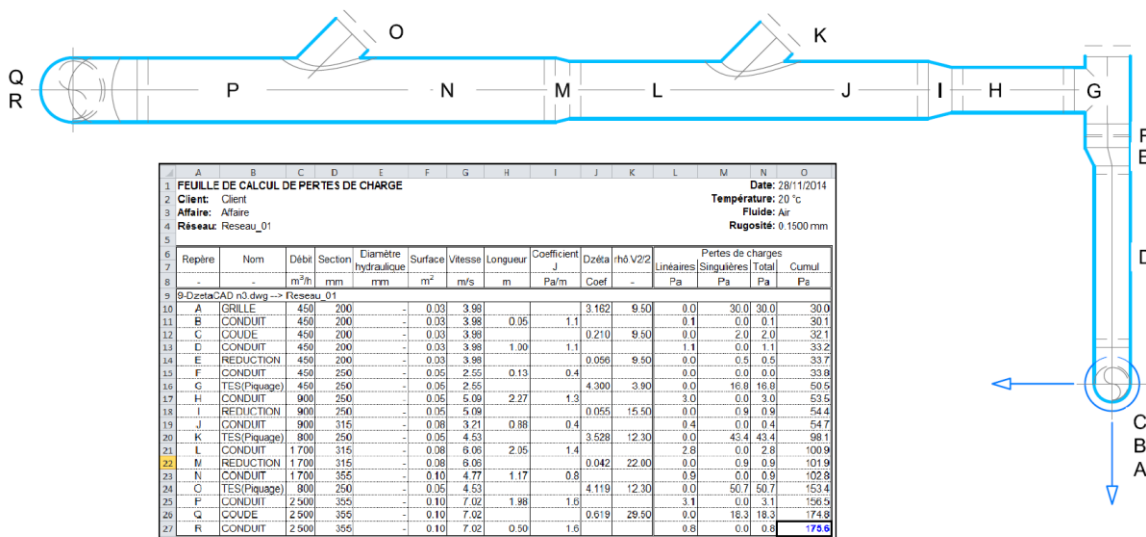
O K
Q R P N M L J I H G
F E
D
C B A

| | A | B | C | D | E | F | G | H | I | J | K | L | M | N | O |
|---|---|---|---|---|---|---|---|---|---|---|---|---|---|---|---|
| 1 | FEUILLE DE CALCUL DE PERTES DE CHARGE | | | | | | | | | | | | Date: | 28/11/2014 | |
| 2 | Client: | Client | | | | | | | | | | | Température: | 20 °c | |
| 3 | Affaire: | Affaire | | | | | | | | | | | Fluide: | Air | |
| 4 | Réseau: | Reseau_01 | | | | | | | | | | | Rugosité: | 0.1500 mm | |
| 6-7 | Repère | Nom | Débit | Section | Diamètre hydraulique | Surface | Vitesse | Longueur | Coefficient J | Dzéta | rhô V2/2 | Pertes de charges Linéaires | Singulières | Total | Cumul |
| 8 | - | - | m$^3$/h | mm | mm | m$^2$ | m/s | m | Pa/m | Coef | - | Pa | Pa | Pa | Pa |
| 9 | 9-DzetaCAD n3.dwg --> Reseau_01 | | | | | | | | | | | | | | |
| 10 | A | GRILLE | 450 | 200 | - | 0.03 | 3.98 | | | 3.162 | 9.50 | 0.0 | 30.0 | 30.0 | 30.0 |
| 11 | B | CONDUIT | 450 | 200 | - | 0.03 | 3.98 | 0.05 | 1.1 | | | 0.1 | 0.0 | 0.1 | 30.1 |
| 12 | C | COUDE | 450 | 200 | - | 0.03 | 3.98 | | | 0.210 | 9.50 | 0.0 | 2.0 | 2.0 | 32.1 |
| 13 | D | CONDUIT | 450 | 200 | - | 0.03 | 3.98 | 1.00 | 1.1 | | | 1.1 | 0.0 | 1.1 | 33.2 |
| 14 | E | REDUCTION | 450 | 200 | - | 0.03 | 3.98 | | | 0.056 | 9.50 | 0.0 | 0.5 | 0.5 | 33.7 |
| 15 | F | CONDUIT | 450 | 250 | - | 0.05 | 2.55 | 0.13 | 0.4 | | | 0.0 | 0.0 | 0.0 | 33.8 |
| 16 | G | TES(Piquage) | 450 | 250 | - | 0.05 | 2.55 | | | 4.300 | 3.90 | 0.0 | 16.8 | 16.8 | 50.5 |
| 17 | H | CONDUIT | 900 | 250 | - | 0.05 | 5.09 | 2.27 | 1.3 | | | 3.0 | 0.0 | 3.0 | 53.5 |
| 18 | I | REDUCTION | 900 | 250 | - | 0.05 | 5.09 | | | 0.055 | 15.50 | 0.0 | 0.9 | 0.9 | 54.4 |
| 19 | J | CONDUIT | 900 | 315 | - | 0.08 | 3.21 | 0.88 | 0.4 | | | 0.4 | 0.0 | 0.4 | 54.7 |
| 20 | K | TES(Piquage) | 800 | 250 | - | 0.05 | 4.53 | | | 3.528 | 12.30 | 0.0 | 43.4 | 43.4 | 98.1 |
| 21 | L | CONDUIT | 1 700 | 315 | - | 0.08 | 6.06 | 2.05 | 1.4 | | | 2.8 | 0.0 | 2.8 | 100.9 |
| 22 | M | REDUCTION | 1 700 | 315 | - | 0.08 | 6.06 | | | 0.042 | 22.00 | 0.0 | 0.9 | 0.9 | 101.9 |
| 23 | N | CONDUIT | 1 700 | 355 | - | 0.10 | 4.77 | 1.17 | 0.8 | | | 0.9 | 0.0 | 0.9 | 102.8 |
| 24 | O | TES(Piquage) | 800 | 250 | - | 0.05 | 4.53 | | | 4.119 | 12.30 | 0.0 | 50.7 | 50.7 | 153.4 |
| 25 | P | CONDUIT | 2 500 | 355 | - | 0.10 | 7.02 | 1.98 | 1.6 | | | 3.1 | 0.0 | 3.1 | 156.5 |
| 26 | Q | COUDE | 2 500 | 355 | - | 0.10 | 7.02 | | | 0.619 | 29.50 | 0.0 | 18.3 | 18.3 | 174.8 |
| 27 | R | CONDUIT | 2 500 | 355 | - | 0.10 | 7.02 | 0.50 | 1.6 | | | 0.8 | 0.0 | 0.8 | 175.6 |